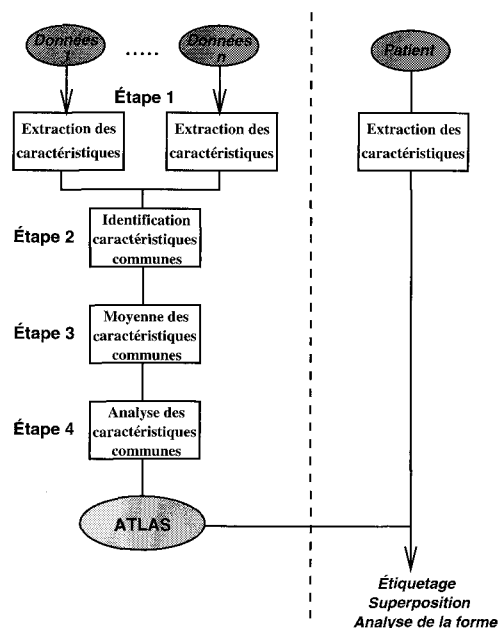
Données 1

.....

Données n

Patient

Étape 1

Extraction des caractéristiques

Extraction des caractéristiques

Extraction des caractéristiques

Étape 2

Identification caractéristiques communes

Étape 3

Moyenne des caractéristiques communes

Étape 4

Analyse des caractéristiques communes

ATLAS

Étiquetage
Superposition
Analyse de la forme